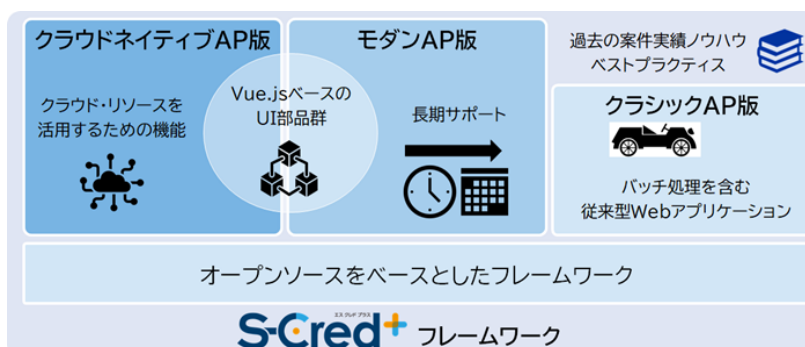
クラウドネイティブAP版

クラウド・リソースを活用するための機能

Vue.jsベースのUI部品群

モダンAP版

長期サポート

過去の案件実績ノウハウ
ベストプラクティス

クラシックAP版

バッチ処理を含む
従来型Webアプリケーション

オープンソースをベースとしたフレームワーク

エス クレド プラス
S-Cred+ フレームワーク